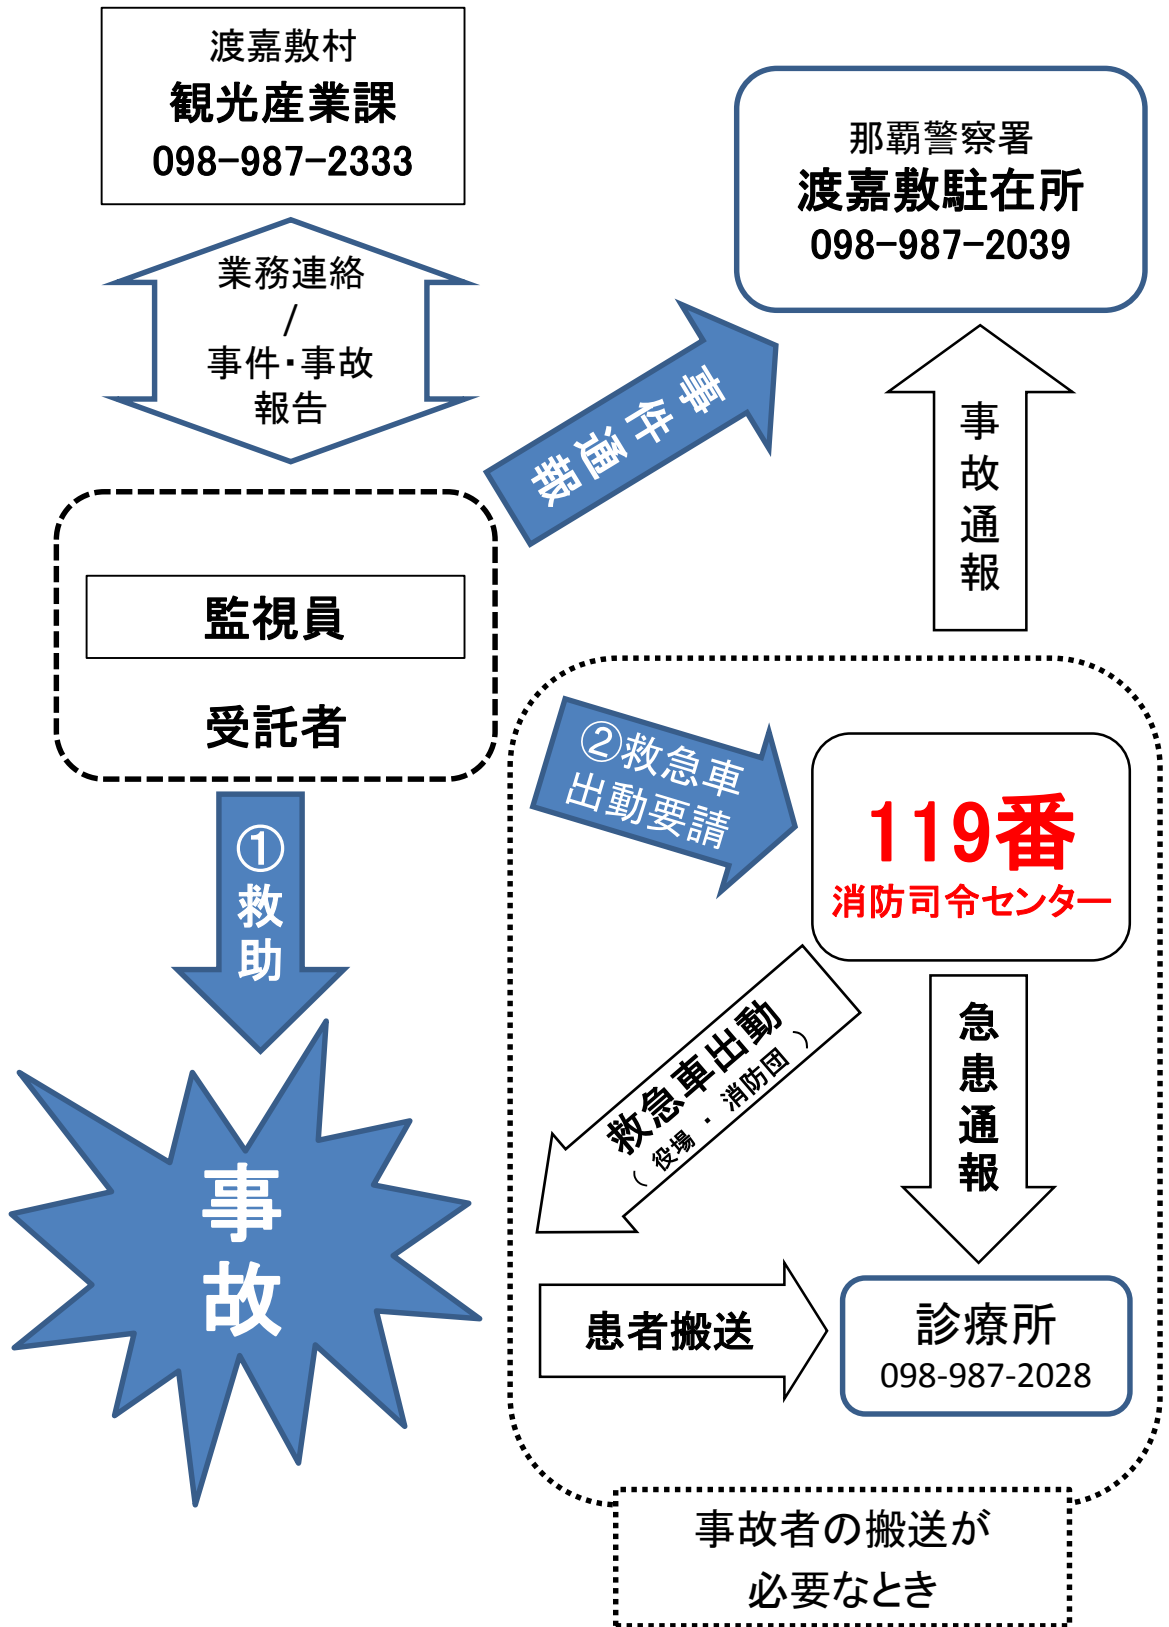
渡嘉敷村
観光産業課
098-987-2333

業務連絡
/
事件・事故
報告

那覇警察署
渡嘉敷駐在所
098-987-2039

事件通報

事故通報

監視員

受託者

①救助

事故

②救急車出動要請

119番
消防司令センター

救急車出動
（役場・消防団）

急患通報

患者搬送

診療所
098-987-2028

事故者の搬送が
必要なとき